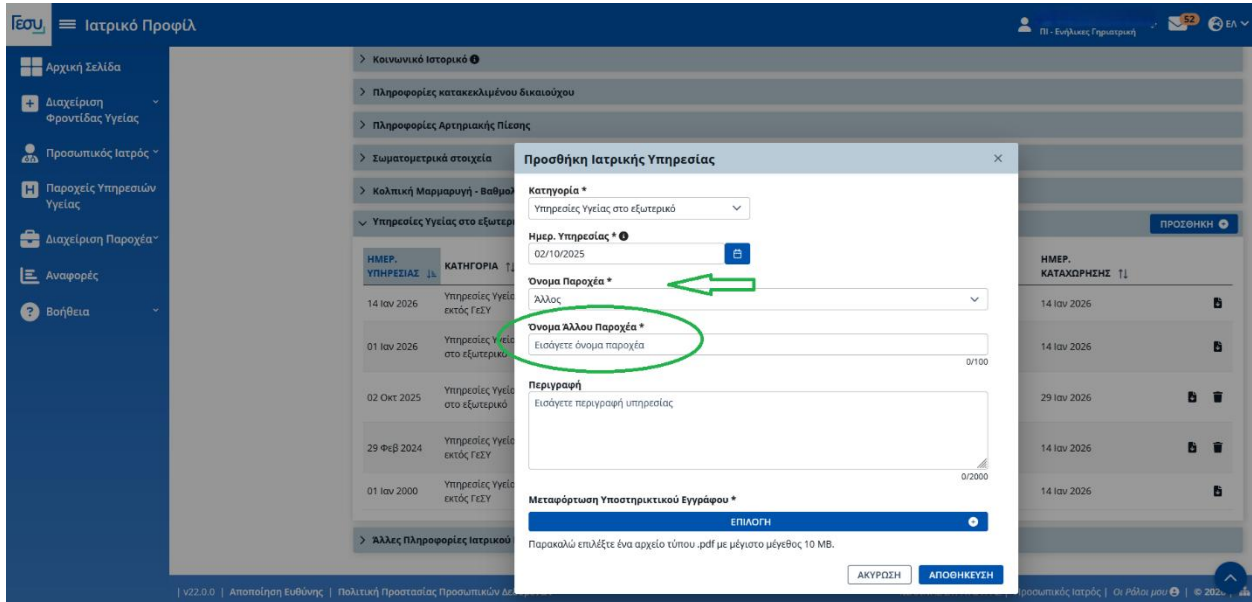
Γεσυ ≡ Ιατρικό Προφίλ

ΠΙ - Ενήλικες Γηριατρική 52 ΕΛ

Αρχική Σελίδα
Διαχείριση Φροντίδας Υγείας
Προσωπικός Ιατρός
Παροχείς Υπηρεσιών Υγείας
Διαχείριση Παροχέα
Αναφορές
Βοήθεια

> Κοινωνικό Ιστορικό
> Πληροφορίες κατακεκλιμένου δικαιούχου
> Πληροφορίες Αρτηριακής Πίεσης
> Σωματομετρικά στοιχεία
> Κολπική Μαρμαρυγή - Βαθμολ
∨ Υπηρεσίες Υγείας στο εξωτερι

ΠΡΟΣΘΗΚΗ

| ΗΜΕΡ. ΥΠΗΡΕΣΙΑΣ | ΚΑΤΗΓΟΡΙΑ | ΗΜΕΡ. ΚΑΤΑΧΩΡΗΣΗΣ |
|---|---|---|
| 14 Ιαν 2026 | Υπηρεσίες Υγεία εκτός ΓεΣΥ | 14 Ιαν 2026 |
| 01 Ιαν 2026 | Υπηρεσίες Υγεία στο εξωτερικό | 14 Ιαν 2026 |
| 02 Οκτ 2025 | Υπηρεσίες Υγεία στο εξωτερικό | 29 Ιαν 2026 |
| 29 Φεβ 2024 | Υπηρεσίες Υγεία εκτός ΓεΣΥ | 14 Ιαν 2026 |
| 01 Ιαν 2000 | Υπηρεσίες Υγεία εκτός ΓεΣΥ | 14 Ιαν 2026 |

> Άλλες Πληροφορίες Ιατρικού

Προσθήκη Ιατρικής Υπηρεσίας ×

Κατηγορία *
Υπηρεσίες Υγείας στο εξωτερικό

Ημερ. Υπηρεσίας *
02/10/2025

Όνομα Παροχέα *
Άλλος

Όνομα Άλλου Παροχέα *
Εισάγετε όνομα παροχέα
0/100

Περιγραφή
Εισάγετε περιγραφή υπηρεσίας
0/2000

Μεταφόρτωση Υποστηρικτικού Εγγράφου *
ΕΠΙΛΟΓΗ
Παρακαλώ επιλέξτε ένα αρχείο τύπου .pdf με μέγιστο μέγεθος 10 MB.

ΑΚΥΡΩΣΗ ΑΠΟΘΗΚΕΥΣΗ

| V22.0.0 | Αποποίηση Ευθύνης | Πολιτική Προστασίας Προσωπικών Δε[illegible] | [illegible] Προσωπικός Ιατρός | Οι Ρόλοι μου | © 2026 |